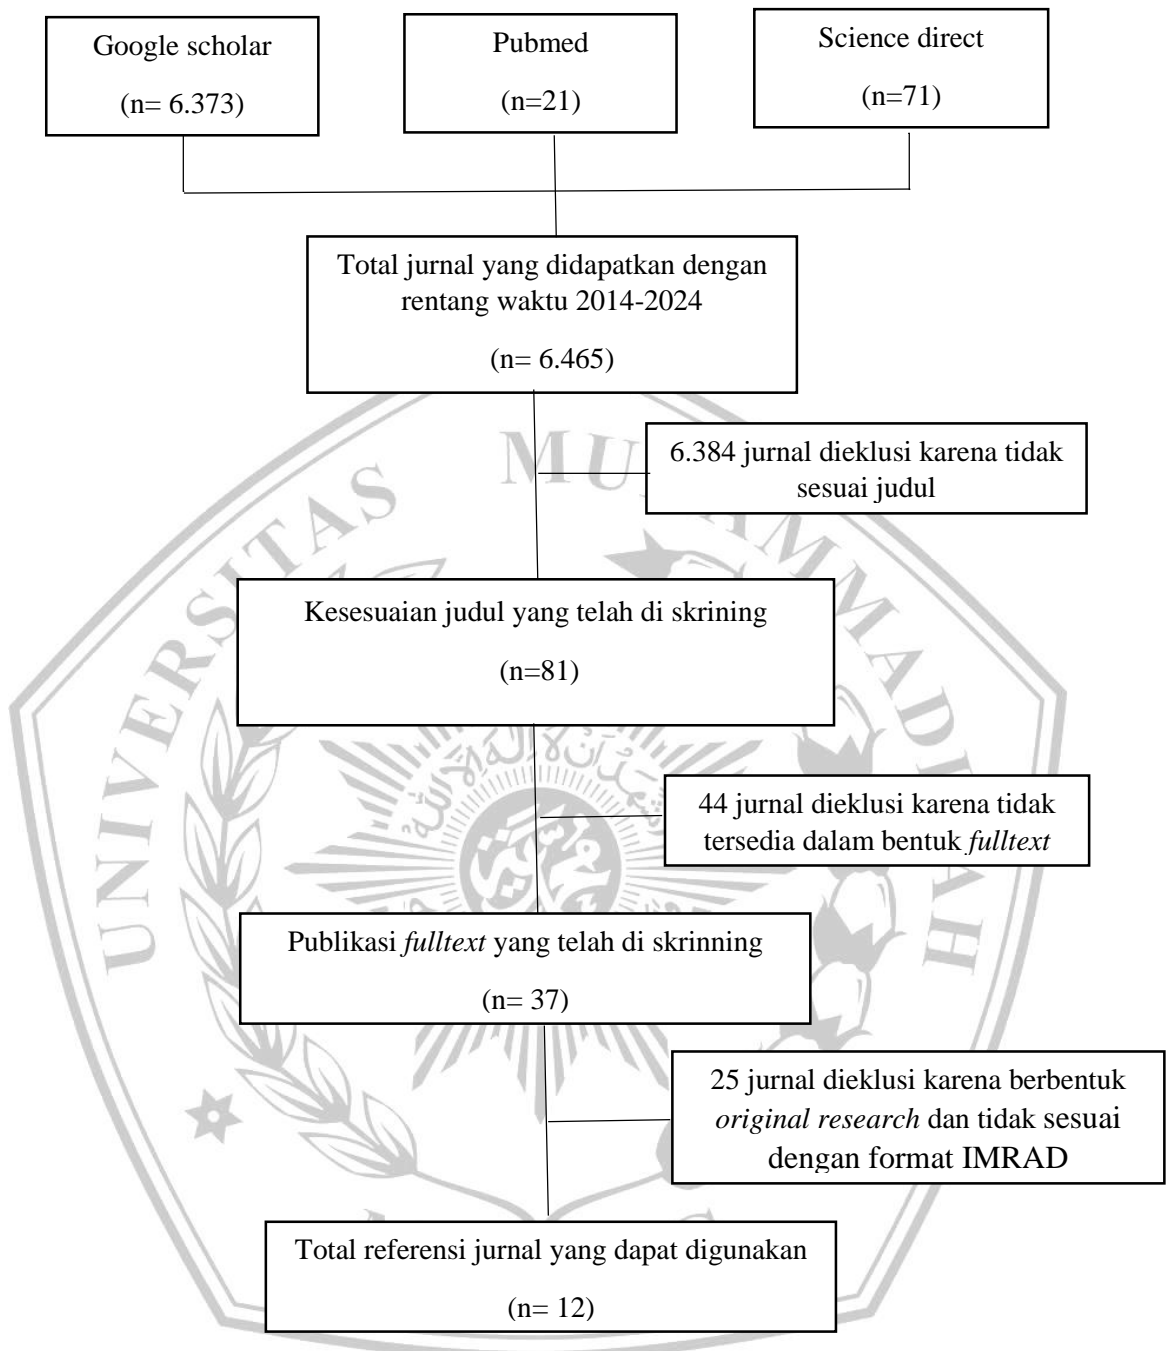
Google scholar

(n= 6.373)

Pubmed

(n=21)

Science direct

(n=71)

Total jurnal yang didapatkan dengan rentang waktu 2014-2024

(n= 6.465)

6.384 jurnal dieklusi karena tidak sesuai judul

Kesesuaian judul yang telah di skrining

(n=81)

44 jurnal dieklusi karena tidak tersedia dalam bentuk *fulltext*

Publikasi *fulltext* yang telah di skrinning

(n= 37)

25 jurnal dieklusi karena berbentuk *original research* dan tidak sesuai dengan format IMRAD

Total referensi jurnal yang dapat digunakan

(n= 12)